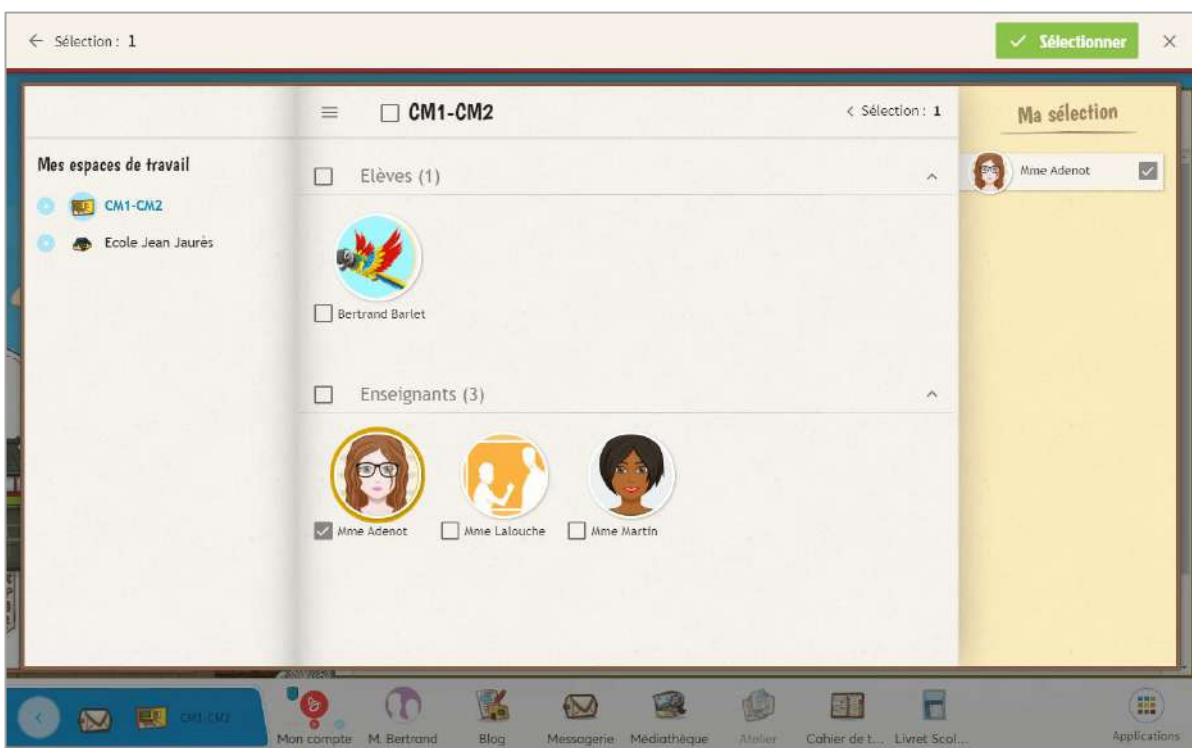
← Sélection : 1

✓ Sélectionner

×

Mes espaces de travail

CM1-CM2

Ecole Jean Jaurès

CM1-CM2

< Sélection : 1

Elèves (1)

Bertrand Barlet

Enseignants (3)

Mme Adenot

Mme Lalouche

Mme Martin

Ma sélection

Mme Adenot

CM1-CM2

Mon compte

M. Bertrand

Blog

Messagerie

Médiathèque

Atelier

Cahier de t...

Livret Scol...

Applications